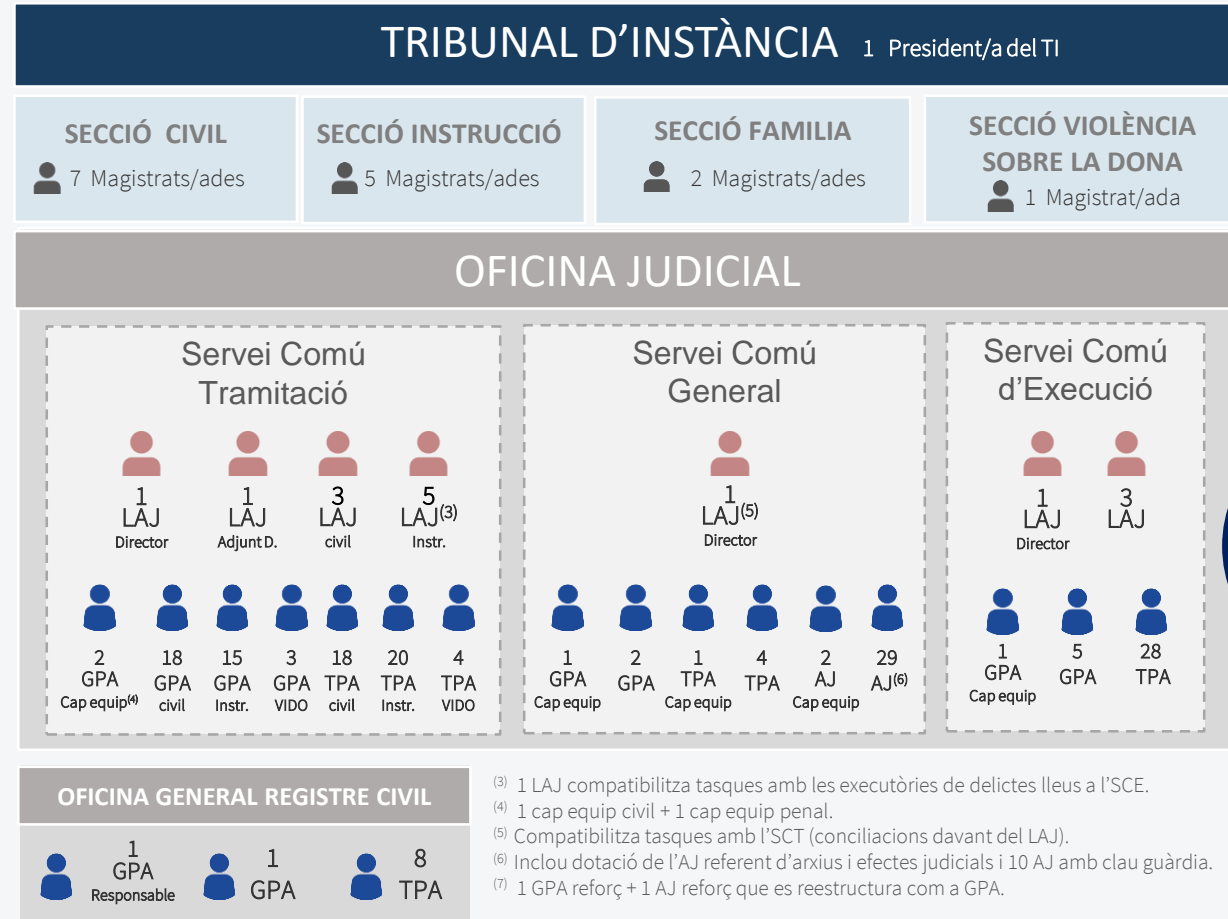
TRIBUNAL D'INSTÀNCIA 1 President/a del TI

SECCIÓ CIVIL
7 Magistrats/ades

SECCIÓ INSTRUCCIÓ
5 Magistrats/ades

SECCIÓ FAMILIA
2 Magistrats/ades

SECCIÓ VIOLÈNCIA SOBRE LA DONA
1 Magistrat/ada

OFICINA JUDICIAL

Servei Comú Tramitació

1 LAJ Director
1 LAJ Adjunt D.
3 LAJ civil
5 LAJ$^{(3)}$ Instr.

2 GPA Cap equip$^{(4)}$
18 GPA civil
15 GPA Instr.
3 GPA VIDO
18 TPA civil
20 TPA Instr.
4 TPA VIDO

Servei Comú General

1 LAJ$^{(5)}$ Director

1 GPA Cap equip
2 GPA
1 TPA Cap equip
4 TPA
2 AJ Cap equip
29 AJ$^{(6)}$

Servei Comú d'Execució

1 LAJ Director
3 LAJ

1 GPA Cap equip
5 GPA
28 TPA

OFICINA GENERAL REGISTRE CIVIL

1 GPA Responsable
1 GPA
8 TPA

$^{(3)}$ 1 LAJ compatibilitza tasques amb les executòries de delictes lleus a l'SCE.
$^{(4)}$ 1 cap equip civil + 1 cap equip penal.
$^{(5)}$ Compatibilitza tasques amb l'SCT (conciliacions davant del LAJ).
$^{(6)}$ Inclou dotació de l'AJ referent d'arxius i efectes judicials i 10 AJ amb clau guàrdia.
$^{(7)}$ 1 GPA reforç + 1 AJ reforç que es reestructura com a GPA.